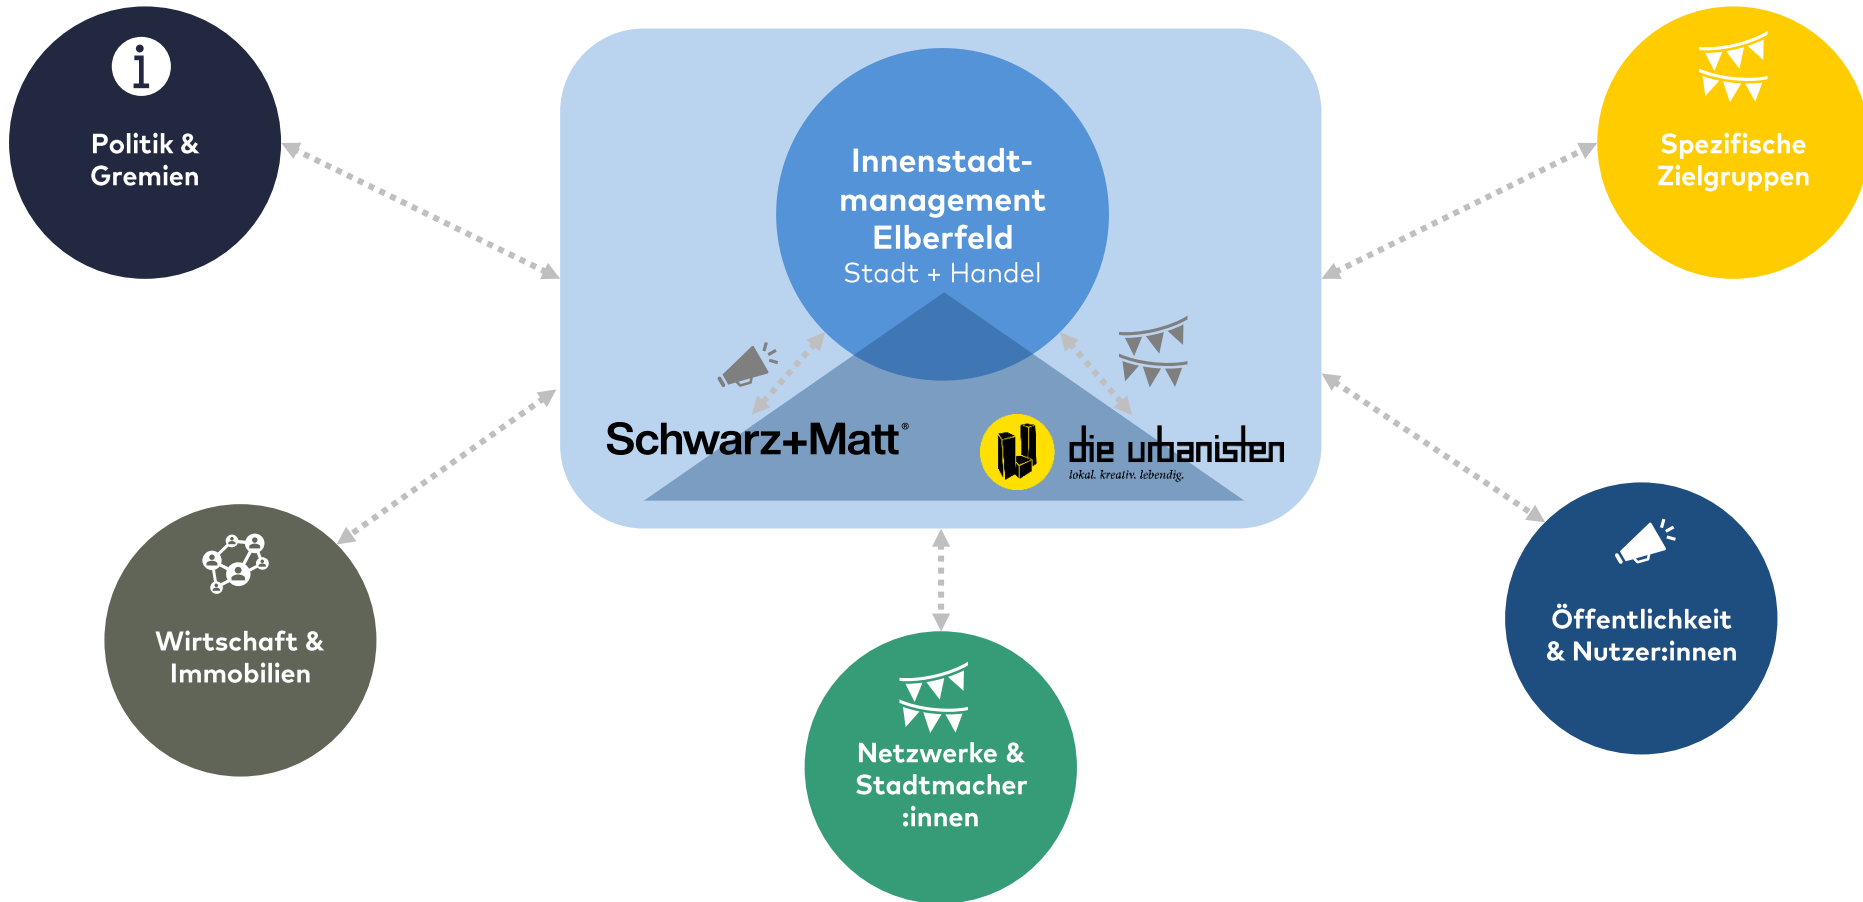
Politik & Gremien

Innenstadtmanagement Elberfeld
Stadt + Handel

Spezifische Zielgruppen

Schwarz+Matt®

die urbanisten
lokal. kreativ. lebendig.

Wirtschaft & Immobilien

Öffentlichkeit & Nutzer:innen

Netzwerke & Stadtmacher :innen